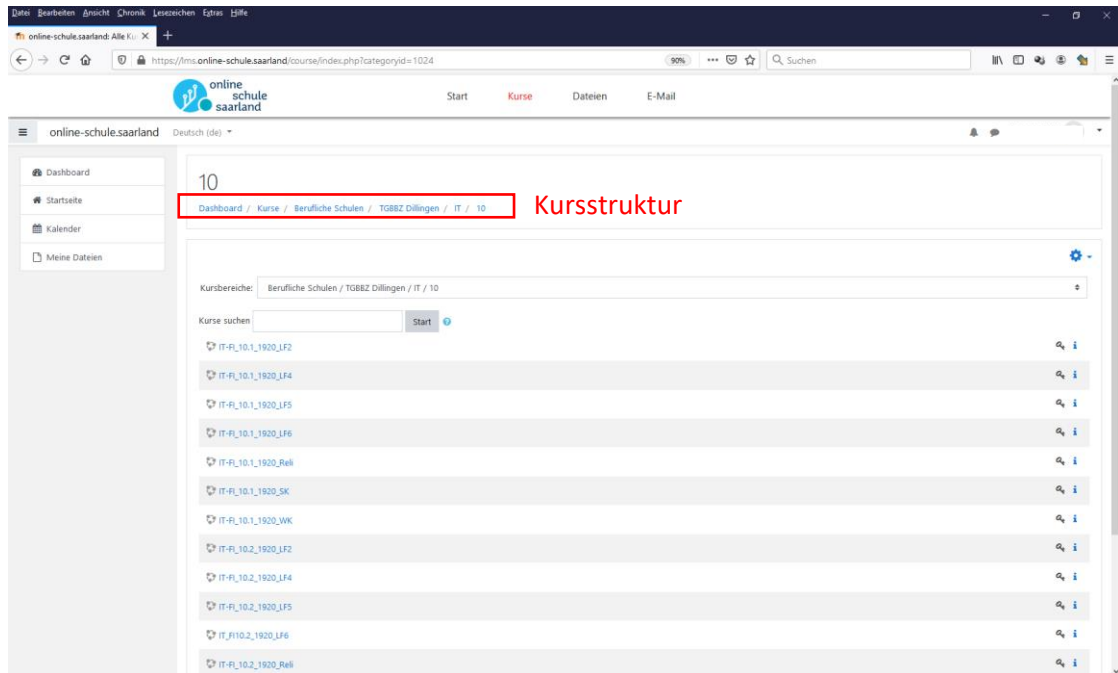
Datei Bearbeiten Ansicht Chronik Lesezeichen Extras Hilfe

online-schule.saarland: Alle Ku

https://lms.online-schule.saarland/course/index.php?categoryid=1024

90%

Suchen

online schule saarland

Start Kurse Dateien E-Mail

online-schule.saarland Deutsch (de)

Dashboard
Startseite
Kalender
Meine Dateien

10

Dashboard / Kurse / Berufliche Schulen / TGBBZ Dillingen / IT / 10

Kursstruktur

Kursbereiche: Berufliche Schulen / TGBBZ Dillingen / IT / 10

Kurse suchen Start

IT-FI_10.1_1920_LF2
IT-FI_10.1_1920_LF4
IT-FI_10.1_1920_LF5
IT-FI_10.1_1920_LF6
IT-FI_10.1_1920_Reli
IT-FI_10.1_1920_SK
IT-FI_10.1_1920_WK
IT-FI_10.2_1920_LF2
IT-FI_10.2_1920_LF4
IT-FI_10.2_1920_LF5
IT_FI10.2_1920_LF6
IT-FI_10.2_1920_Reli